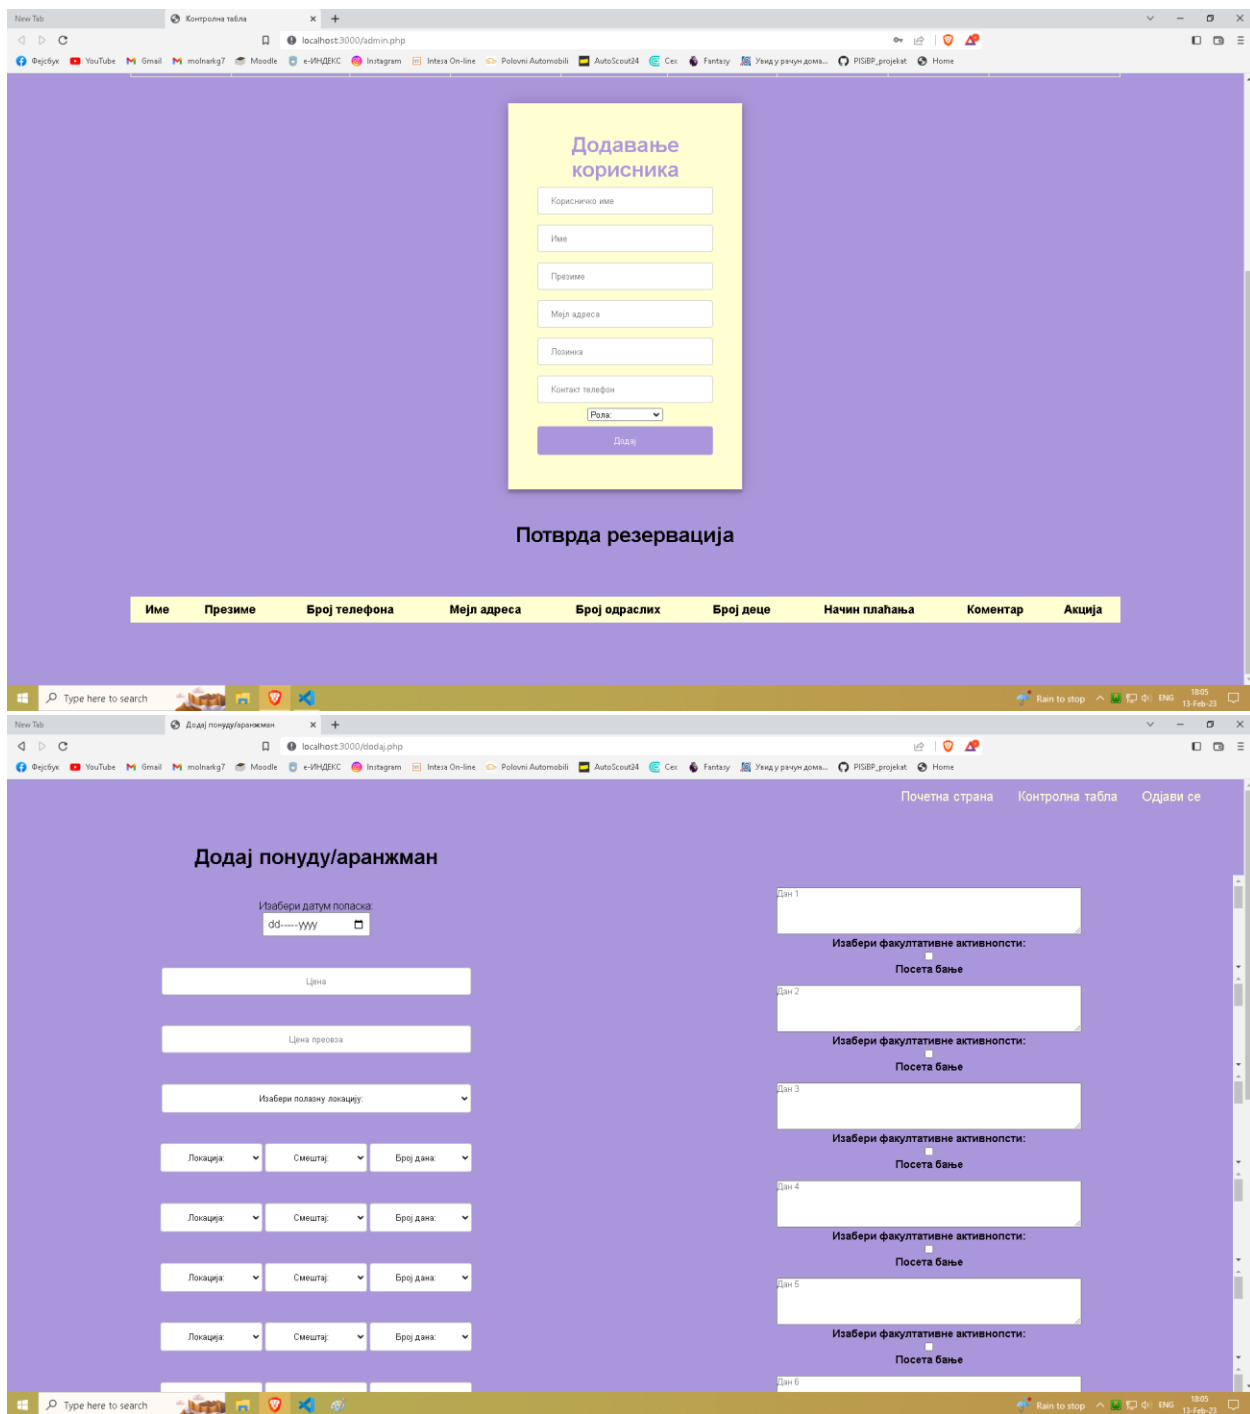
New Tab | Контролна табла | × | +

localhost:3000/admin.php

Фејсбук YouTube Gmail molnarkg7 Moodle е-ИНДЕКС Instagram Intesa On-line Polovni Automobili AutoScout24 Cex Fantasy Увид у рачун дома... PISiBP_projekat Home

Додавање корисника

Корисничко име

Име

Презиме

Мејл адреса

Лозинка

Контакт телефон

Рола:

Додај

Потврда резервација

| Име | Презиме | Број телефона | Мејл адреса | Број одраслих | Број деце | Начин плаћања | Коментар | Акција |
|---|---|---|---|---|---|---|---|---|

Type here to search

Rain to stop ENG 18:05 13-Feb-23

New Tab | Додај понуду/аранжман | × | +

localhost:3000/dodaj.php

Фејсбук YouTube Gmail molnarkg7 Moodle е-ИНДЕКС Instagram Intesa On-line Polovni Automobili AutoScout24 Cex Fantasy Увид у рачун дома... PISiBP_projekat Home

Почетна страна Контролна табла Одјави се

Додај понуду/аранжман

Изабери датум поласка:
dd-----yyyy

Цена

Цена превоза

Изабери полазну локацију:

Локација: Смештај: Број дана:

Локација: Смештај: Број дана:

Локација: Смештај: Број дана:

Локација: Смештај: Број дана:

Дан 1
Изабери факултативне активности:
Посета бање

Дан 2
Изабери факултативне активности:
Посета бање

Дан 3
Изабери факултативне активности:
Посета бање

Дан 4
Изабери факултативне активности:
Посета бање

Дан 5
Изабери факултативне активности:
Посета бање

Дан 6

Type here to search

Rain to stop ENG 18:05 13-Feb-23